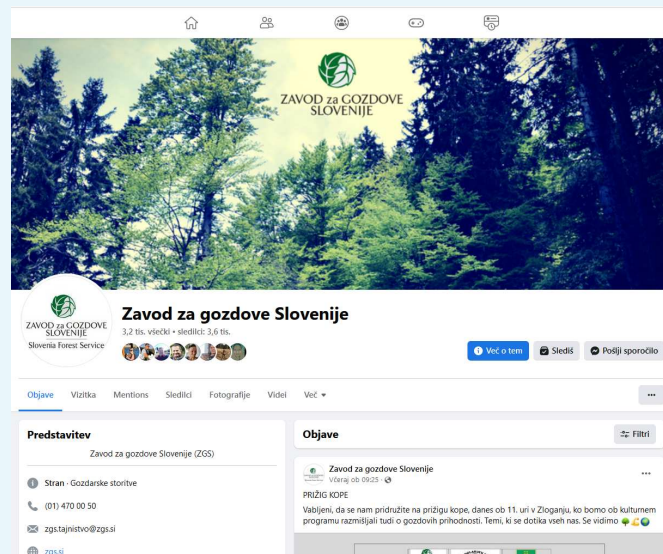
ZAVOD za GOZDOVE SLOVENIJE

ZAVOD za GOZDOVE SLOVENIJE
Slovenia Forest Service

Zavod za gozdove Slovenije
3,2 tis. všečki • sledilci: 3,6 tis.

Več o tem
Slediš
Pošlji sporočilo

Objave
Vizitka
Mentions
Sledilci
Fotografije
Videi
Več

Predstavitev
Zavod za gozdove Slovenije (ZGS)
Stran · Gozdarske storitve
(01) 470 00 50
zgs.tajnistvo@zgs.si
zgs.si

Objave
Filtri

Zavod za gozdove Slovenije
Včeraj ob 09:25 ·
PRIŽIG KOPE
Vabljeni, da se nam pridružite na prižigu kope, danes ob 11. uri v Zloganju, ko bomo ob kulturnem programu razmišljali tudi o gozdovih prihodnosti. Temi, ki se dotika vseh nas. Se vidimo